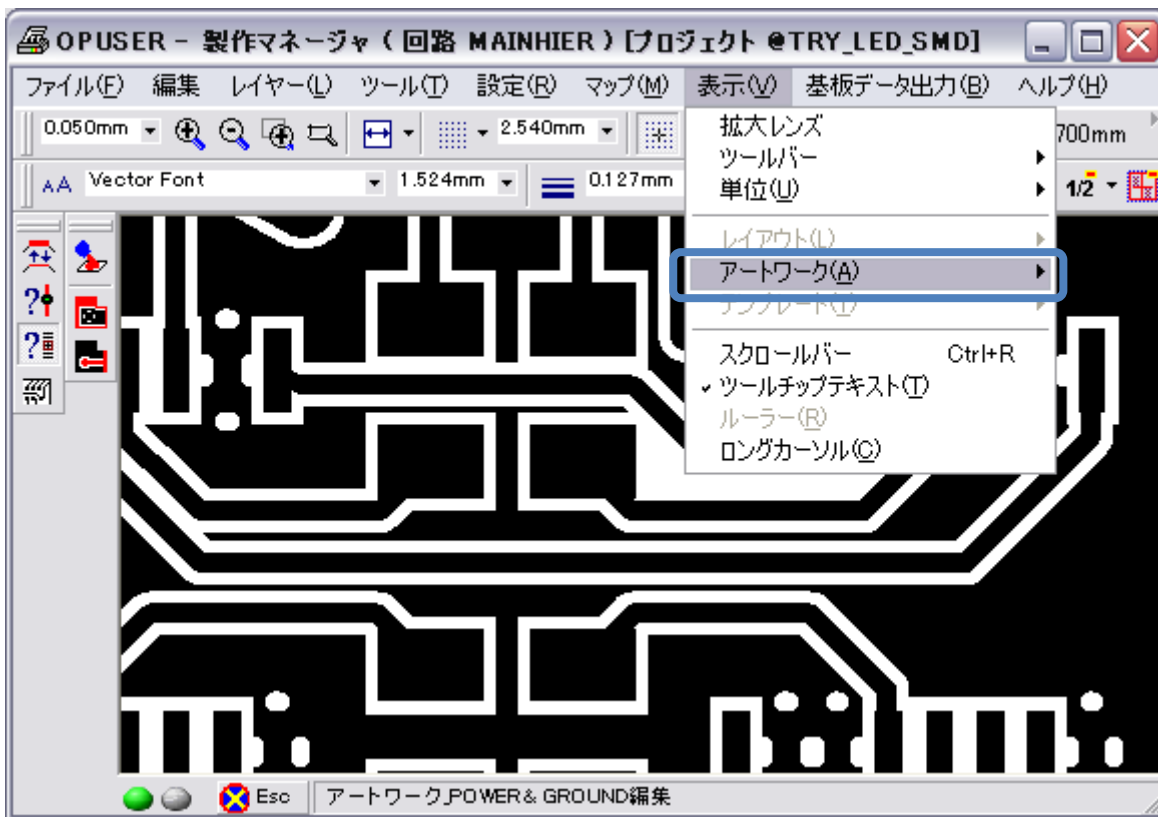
OPUSER - 製作マネージャ ( 回路 MAINHIER ) [プロジェクト @TRY_LED_SMD]

ファイル(F) 編集 レイヤー(L) ツール(T) 設定(R) マップ(M) 表示(V) 基板データ出力(B) ヘルプ(H)

0.050mm 2.540mm 700mm

Vector Font 1.524mm 0.127mm 1/2

拡大レンズ
ツールバー
単位(U)
レイアウト(L)
アートワーク(A)
テンプレート(T)
スクロールバー Ctrl+R
ツールチップテキスト(T)
ルーラー(R)
ロングカーソル(C)

Esc アートワーク,POWER& GROUND編集